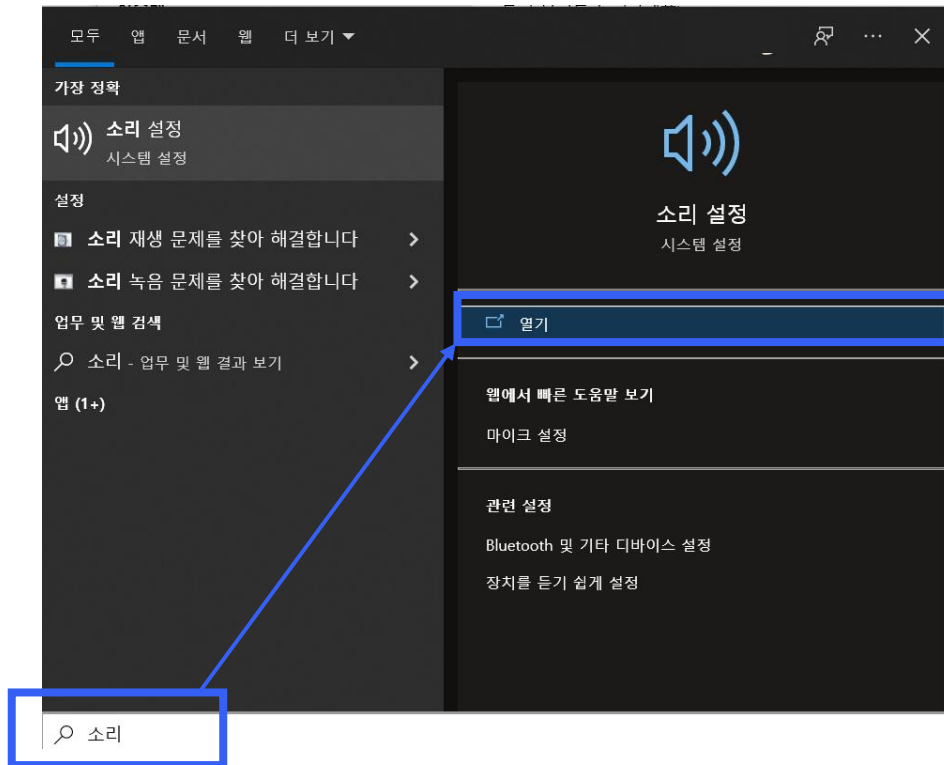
모두 앱 문서 웹 더 보기

가장 정확
소리 설정
시스템 설정

설정
소리 재생 문제를 찾아 해결합니다
소리 녹음 문제를 찾아 해결합니다

업무 및 웹 검색
소리 - 업무 및 웹 결과 보기

앱 (1+)

소리 설정
시스템 설정

열기

웹에서 빠른 도움말 보기
마이크 설정

관련 설정
Bluetooth 및 기타 디바이스 설정
장치를 듣기 쉽게 설정

소리